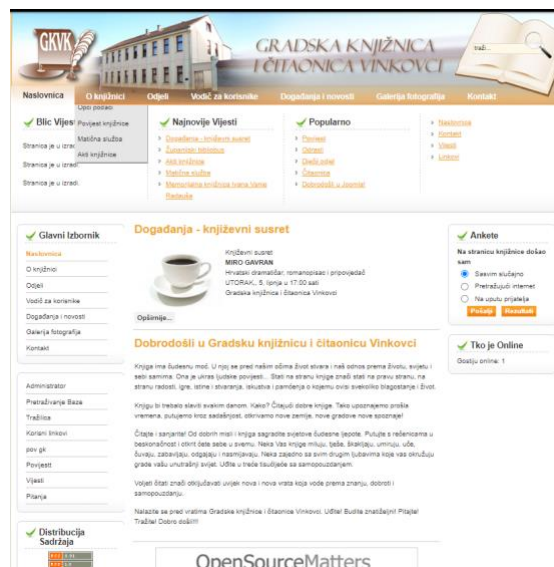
GKVK

GRADSKA KNJIŽNICA I ČITAONICA VINKOVCI

traži...

Naslovnica | O knjižnici | Odjeli | Vodič za korisnike | Događanja i novosti | Galerija fotografija | Kontakt

Opći podaci
Povijest knjižnice
Matična služba
Akti knjižnice

Blic Vijesti
Stranica je u izradi
Stranica je u izradi
Stranica je u izradi

Najnovije Vijesti
Događanja - književni susret
Županijska biblioteka
Akti knjižnice
Matična služba
Memorijalna knjižnica Ivana Vlatna Radeuka

Popularno
Povijest
Odjeli
Dječji odjel
Čitaonica
Dobrodošli u Joomla!

Naslovnica
Kontakt
Vijesti
Linkovi

Glavni Izbornik
Naslovnica
O knjižnici
Odjeli
Vodič za korisnike
Događanja i novosti
Galerija fotografija
Kontakt

Administrator
Pretraživanje Baza
Tražilica
Korisni linkovi
pov gk
Povijest
Vijesti
Pitanja

Distribucija Sadržaja

Događanja - književni susret

Književni susret
MIRO GAVRAN
Hrvatski dramatičar, romanopisac i pripovjedač
UTORAK, 5. lipnja u 17:00 sati
Gradska knjižnica i čitaonica Vinkovci

Opširnije...

Dobrodošli u Gradsku knjižnicu i čitaonicu Vinkovci

Knjiga ima čudesnu moć. U njoj se pred našim očima život stvara i naš odnos prema životu, svijetu i sebi samima. Ona je ukras ljudske povijesti... Stati na stranu knjige znači stati na pravu stranu, na stranu radosti, igre, istine i stvaranja, iskustva i pamćenja o kojemu ovisi svekoliko blagostanje i život.

Knjigu bi trebalo slaviti svakim danom. Kako? Čitajući dobre knjige. Tako upoznajemo protekla vremena, putujemo kroz sadašnjost, otkrivamo nove zemlje, nove gradove nove spoznaje!

Čitajte i sanjajte! Od dobrih misli i knjiga sagradite svjetove čudesne ljepote. Putujte s rečenicama u beskonačnost i otkrit ćete sebe u svemu. Neka Vas knjige miluju, ljube, škakljaju, umiruju, uče, čuvaju, zabavljaju, odgajaju i nasmijavaju. Neka zajedno sa svim drugim ljubavima koje vas okružuju grade vašu unutrašnji svijet. Uđite u treće tisućljeće sa samopouzdanjem.

Voljeti čitati znači otkrivati uvijek nova i nova vrata koja vode prema znanju, dobroti i samopouzdanju.

Nalazite se pred vratima Gradske knjižnice i čitaonice Vinkovci. Uđite! Budite znatiželjni! Pitajte! Tražite! Dobro došli!!!

OpenSourceMatters

Ankete
Na stranicu knjižnice došao sam
Sasvim slučajno
Pretražujući internet
Na uputu prijatelja
Pošalji
Rezultati

Tko je Online
Gostiju online: 1